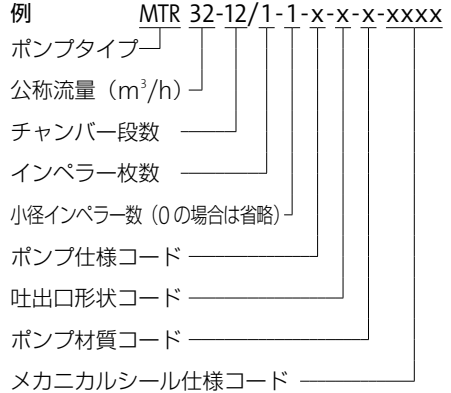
例 MTR 32-12/1-1-x-x-x-xxxx

ポンプタイプ

公称流量（$m^3/h$）

チャンバー段数

インペラー枚数

小径インペラー数（0の場合は省略）

ポンプ仕様コード

吐出口形状コード

ポンプ材質コード

メカニカルシール仕様コード